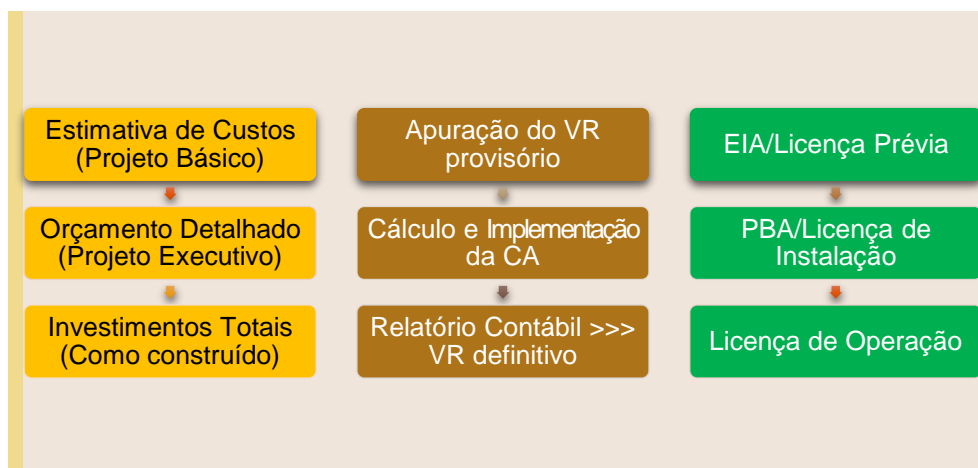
Estimativa de Custos (Projeto Básico)

Orçamento Detalhado (Projeto Executivo)

Investimentos Totais (Como construído)

Apuração do VR provisório

Cálculo e Implementação da CA

Relatório Contábil >>> VR definitivo

EIA/Licença Prévia

PBA/Licença de Instalação

Licença de Operação